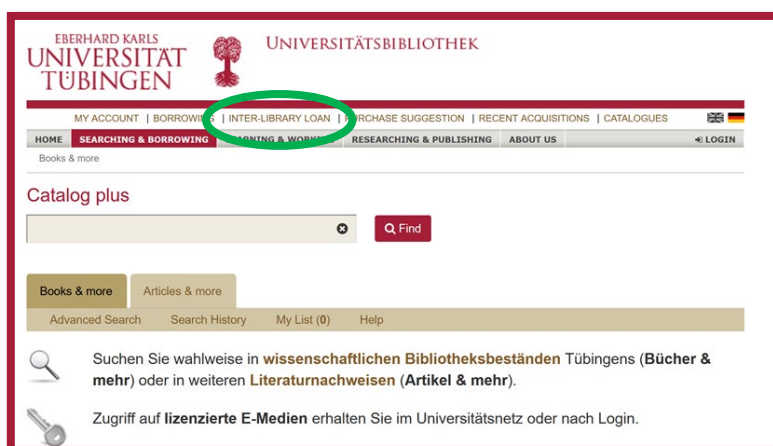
EBERHARD KARLS
UNIVERSITÄT
TÜBINGEN

UNIVERSITÄTSBIBLIOTHEK

MY ACCOUNT | BORROWI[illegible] | INTER-LIBRARY LOAN | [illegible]RCHASE SUGGESTION | RECENT ACQUISITIONS | CATALOGUES

HOME | SEARCHING & BORROWING | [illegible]RNING & WOR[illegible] | RESEARCHING & PUBLISHING | ABOUT US | LOGIN

Books & more

Catalog plus

Find

Books & more | Articles & more

Advanced Search | Search History | My List (0) | Help

Suchen Sie wahlweise in wissenschaftlichen Bibliotheksbeständen Tübingens (Bücher & mehr) oder in weiteren Literaturnachweisen (Artikel & mehr).

Zugriff auf lizenzierte E-Medien erhalten Sie im Universitätsnetz oder nach Login.